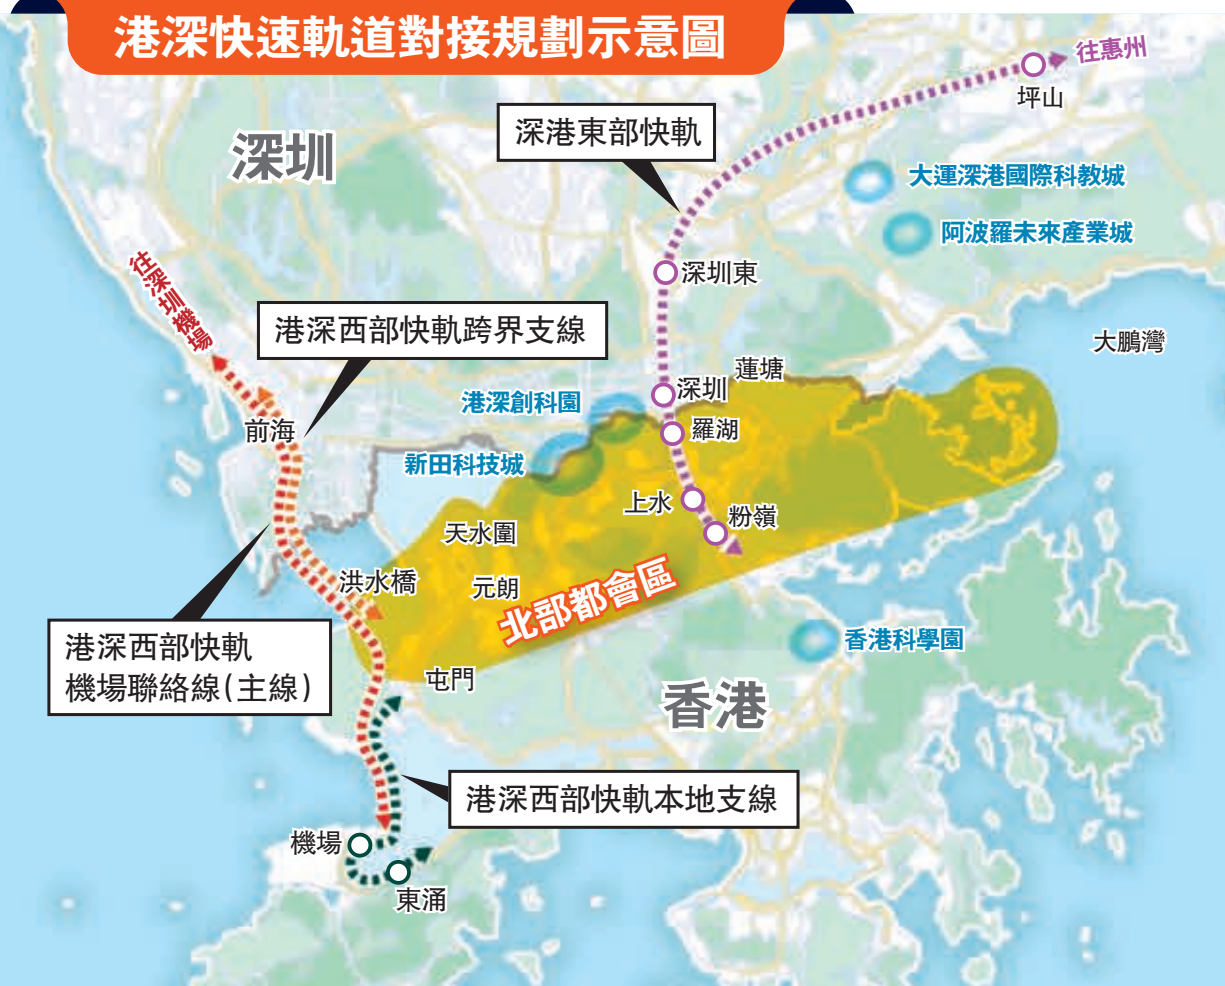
港深快速軌道對接規劃示意圖

往惠州

坪山

深港東部快軌

深圳

大運深港國際科教城

阿波羅未來產業城

深圳東

往深圳機場

港深西部快軌跨界支線

大鵬灣

蓮塘

深圳

港深創科園

羅湖

前海

新田科技城

上水

粉嶺

天水圍

洪水橋

元朗

北部都會區

港深西部快軌
機場聯絡線(主線)

香港科學園

屯門

香港

港深西部快軌本地支線

機場

東涌